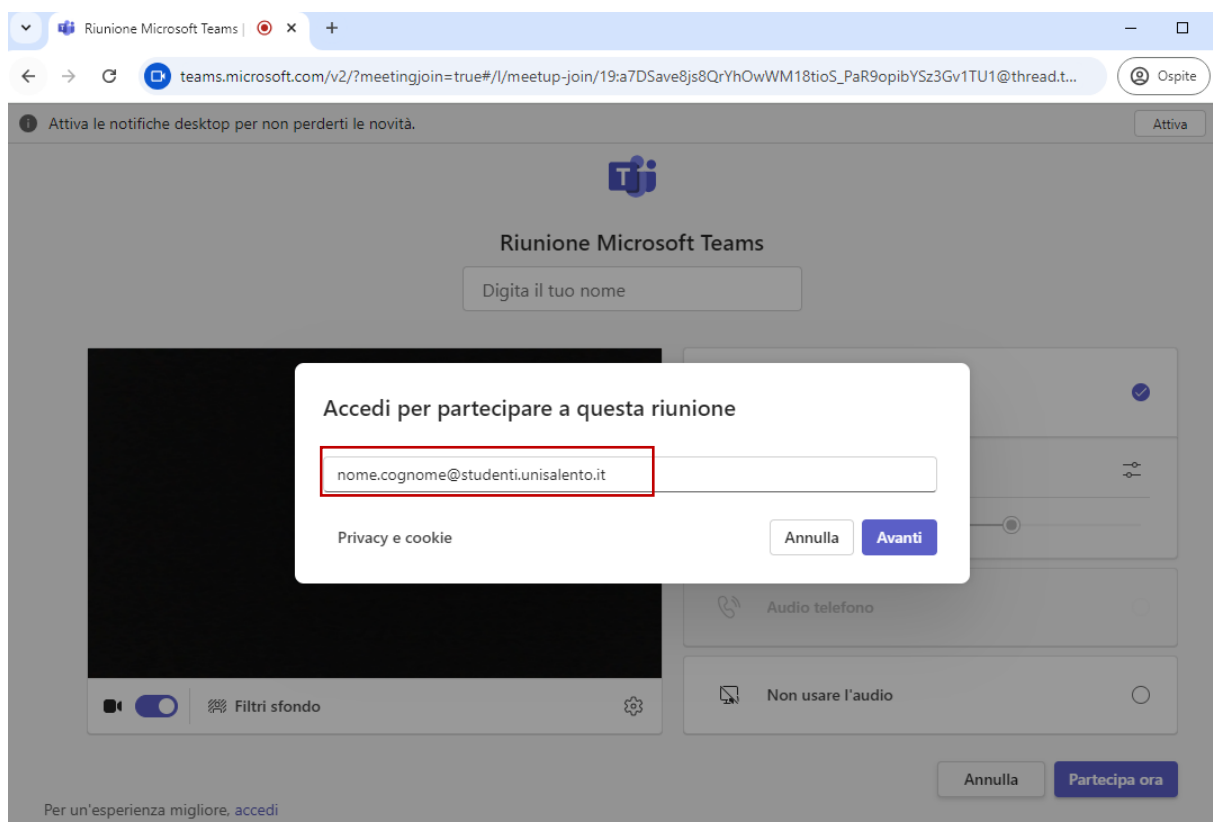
Riunione Microsoft Teams | ×

teams.microsoft.com/v2/?meetingjoin=true#/l/meetup-join/19:a7DSave8js8QrYhOwWM18tioS_PaR9opibYSz3Gv1TU1@thread.t...

Ospite

Attiva le notifiche desktop per non perderti le novità.

Attiva

Riunione Microsoft Teams

Digita il tuo nome

Accedi per partecipare a questa riunione

nome.cognome@studenti.unisalento.it

Privacy e cookie

Annulla

Avanti

Audio telefono

Non usare l'audio

Filtri sfondo

Annulla

Partecipa ora

Per un'esperienza migliore, accedi